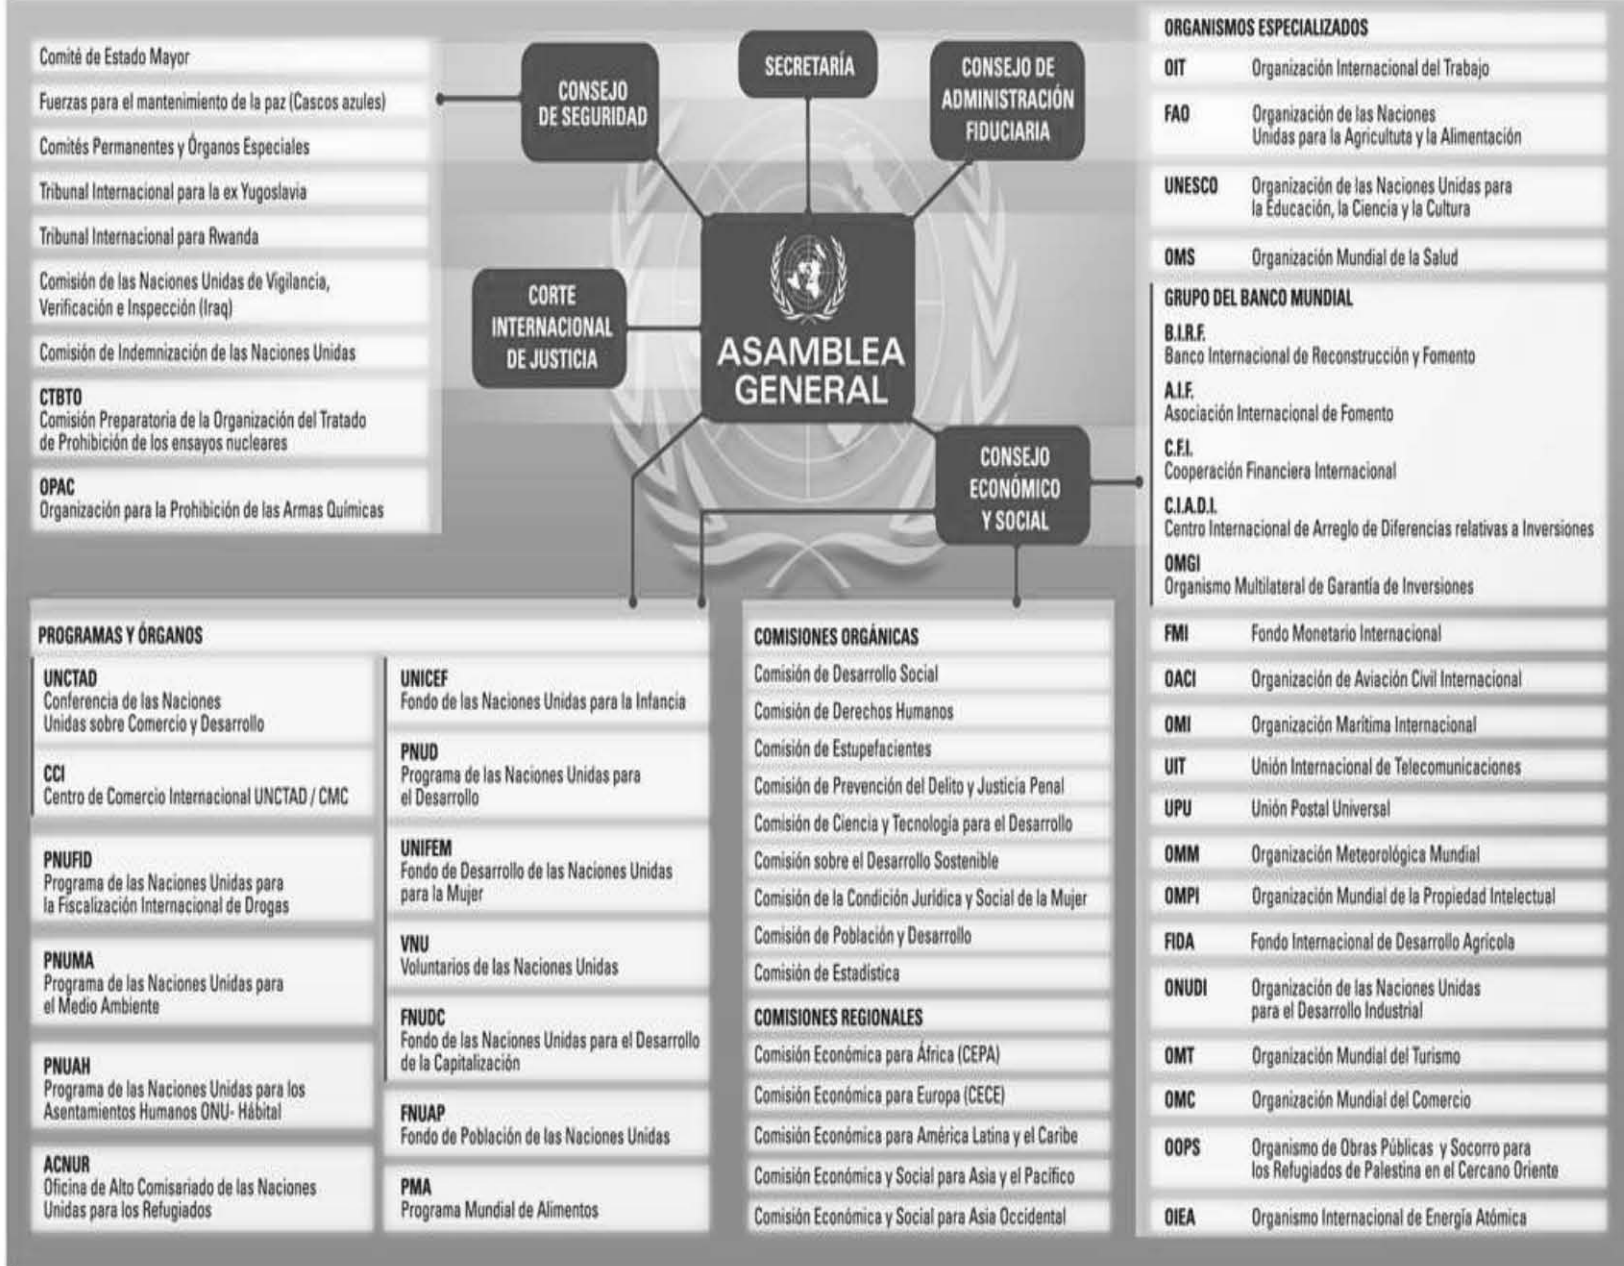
Comité de Estado Mayor

Fuerzas para el mantenimiento de la paz (Cascos azules)

Comités Permanentes y Órganos Especiales

Tribunal Internacional para la ex Yugoslavia

Tribunal Internacional para Rwanda

Comisión de las Naciones Unidas de Vigilancia, Verificación e Inspección (Iraq)

Comisión de Indemnización de las Naciones Unidas

CTBTO
Comisión Preparatoria de la Organización del Tratado de Prohibición de los ensayos nucleares

OPAC
Organización para la Prohibición de las Armas Químicas

CONSEJO DE SEGURIDAD

SECRETARÍA

CONSEJO DE ADMINISTRACIÓN FIDUCIARIA

CORTE INTERNACIONAL DE JUSTICIA

ASAMBLEA GENERAL

CONSEJO ECONÓMICO Y SOCIAL

ORGANISMOS ESPECIALIZADOS

| | |
|---|---|
| OIT | Organización Internacional del Trabajo |
| FAO | Organización de las Naciones Unidas para la Agriculttura y la Alimentación |
| UNESCO | Organización de las Naciones Unidas para la Educación, la Ciencia y la Cultura |
| OMS | Organización Mundial de la Salud |

GRUPO DEL BANCO MUNDIAL

B.I.R.F.
Banco Internacional de Reconstrucción y Fomento

A.I.F.
Asociación Internacional de Fomento

C.F.I.
Cooperación Financiera Internacional

C.I.A.D.I.
Centro Internacional de Arreglo de Diferencias relativas a Inversiones

OMGI
Organismo Multilateral de Garantía de Inversiones

| | |
|---|---|
| FMI | Fondo Monetario Internacional |
| OACI | Organización de Aviación Civil Internacional |
| OMI | Organización Marítima Internacional |
| UIT | Unión Internacional de Telecomunicaciones |
| UPU | Unión Postal Universal |
| OMM | Organización Meteorológica Mundial |
| OMPI | Organización Mundial de la Propiedad Intelectual |
| FIDA | Fondo Internacional de Desarrollo Agrícola |
| ONUDI | Organización de las Naciones Unidas para el Desarrollo Industrial |
| OMT | Organización Mundial del Turismo |
| OMC | Organización Mundial del Comercio |
| OOPS | Organismo de Obras Públicas y Socorro para los Refugiados de Palestina en el Cercano Oriente |
| OIEA | Organismo Internacional de Energía Atómica |

PROGRAMAS Y ÓRGANOS

UNCTAD
Conferencia de las Naciones Unidas sobre Comercio y Desarrollo

CCI
Centro de Comercio Internacional UNCTAD / CMC

PNUFID
Programa de las Naciones Unidas para la Fiscalización Internacional de Drogas

PNUMA
Programa de las Naciones Unidas para el Medio Ambiente

PNUAH
Programa de las Naciones Unidas para los Asentamientos Humanos ONU- Hábital

ACNUR
Oficina de Alto Comisariado de las Naciones Unidas para los Refugiados

UNICEF
Fondo de las Naciones Unidas para la Infancia

PNUD
Programa de las Naciones Unidas para el Desarrollo

UNIFEM
Fondo de Desarrollo de las Naciones Unidas para la Mujer

VNU
Voluntarios de las Naciones Unidas

FNUDC
Fondo de las Naciones Unidas para el Desarrollo de la Capitalización

FNUAP
Fondo de Población de las Naciones Unidas

PMA
Programa Mundial de Alimentos

COMISIONES ORGÁNICAS

Comisión de Desarrollo Social
Comisión de Derechos Humanos
Comisión de Estupefacientes
Comisión de Prevención del Delito y Justicia Penal
Comisión de Ciencia y Tecnología para el Desarrollo
Comisión sobre el Desarrollo Sostenible
Comisión de la Condición Jurídica y Social de la Mujer
Comisión de Población y Desarrollo
Comisión de Estadística

COMISIONES REGIONALES

Comisión Económica para África (CEPA)
Comisión Económica para Europa (CECE)
Comisión Económica para América Latina y el Caribe
Comisión Económica y Social para Asia y el Pacífico
Comisión Económica y Social para Asia Occidental